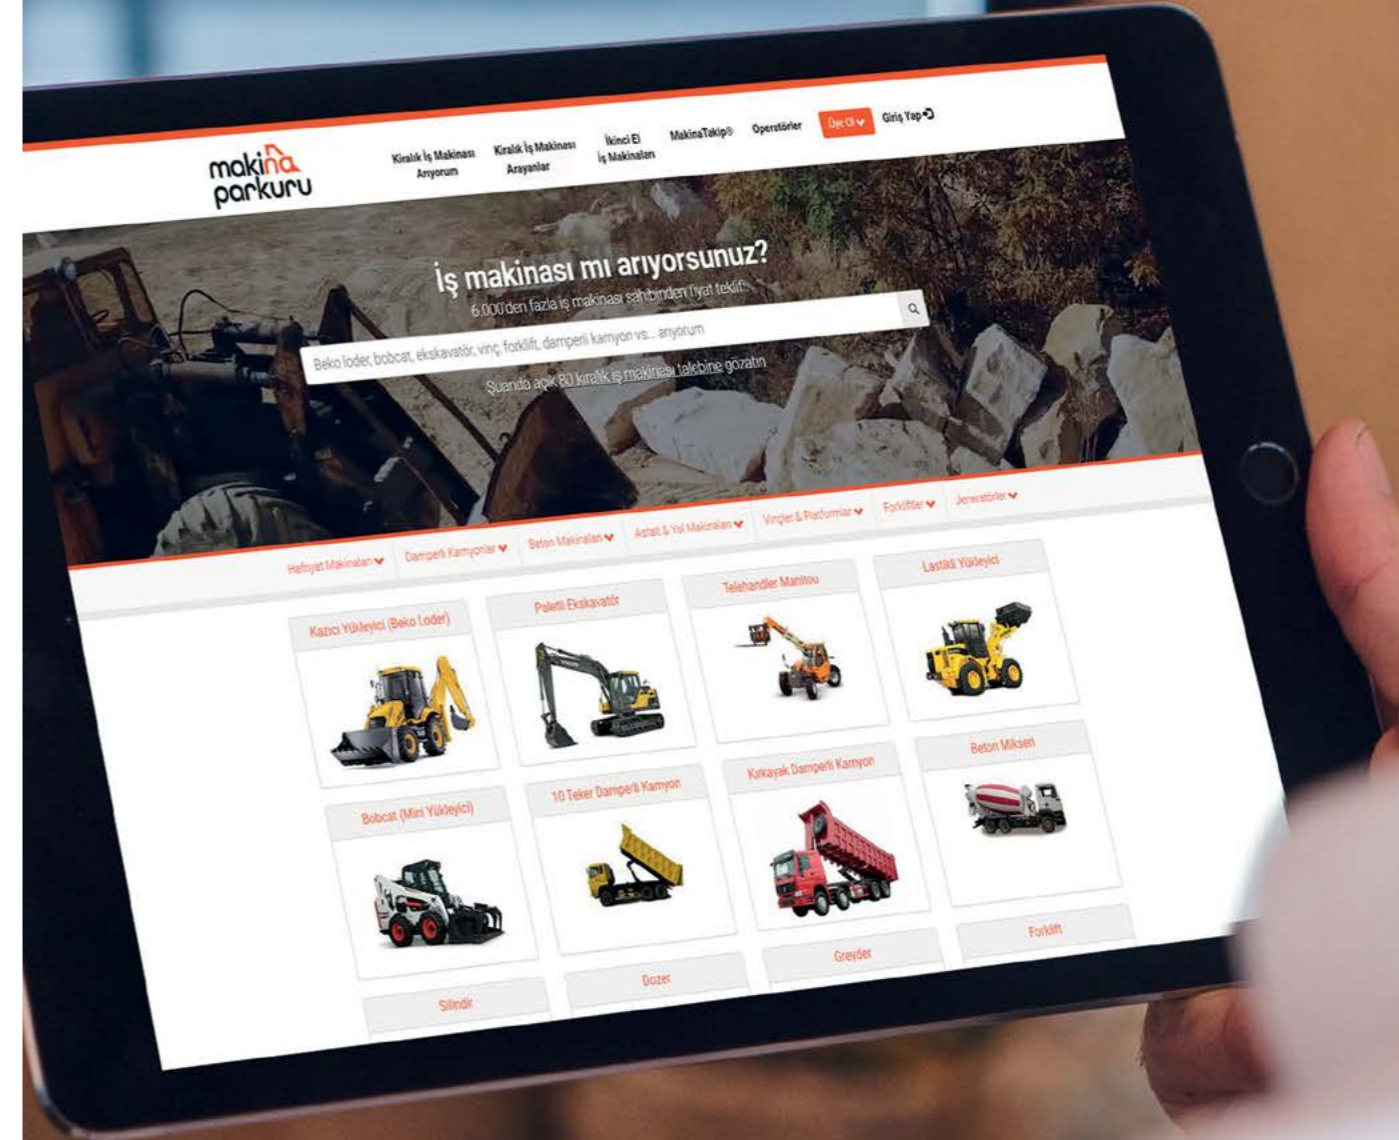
makina parkuru

Kiralık İş Makinası Arıyorum
Kiralık İş Makinası Arayanlar
İkinci El İş Makinaları
MakinaTakip®
Operatörler
Üye Ol
Giriş Yap

İş makinası mı arıyorsunuz?
6.000'den fazla iş makinası sahibinden fiyat teklif
Beko loder, bobcat, ekskavatör, vinç, forklift, damperli kamyon vs... arıyorum
Şuanda açık 80 kiralık iş makinası talebine gözatın

Hafriyat Makinaları
Damperli Kamyonlar
Beton Makinaları
Asfalt & Yol Makinaları
Vinçler & Platformlar
Forkliftler
Jeneratörler

Kazıcı Yükleyici (Beko Loder)
Paletli Ekskavatör
Telehandler Manitou
Lastikli Yükleyici
Bobcat (Mini Yükleyici)
10 Teker Damperli Kamyon
Kırkayak Damperli Kamyon
Beton Mikseri
Silindir
Dozer
Greyder
Forklift